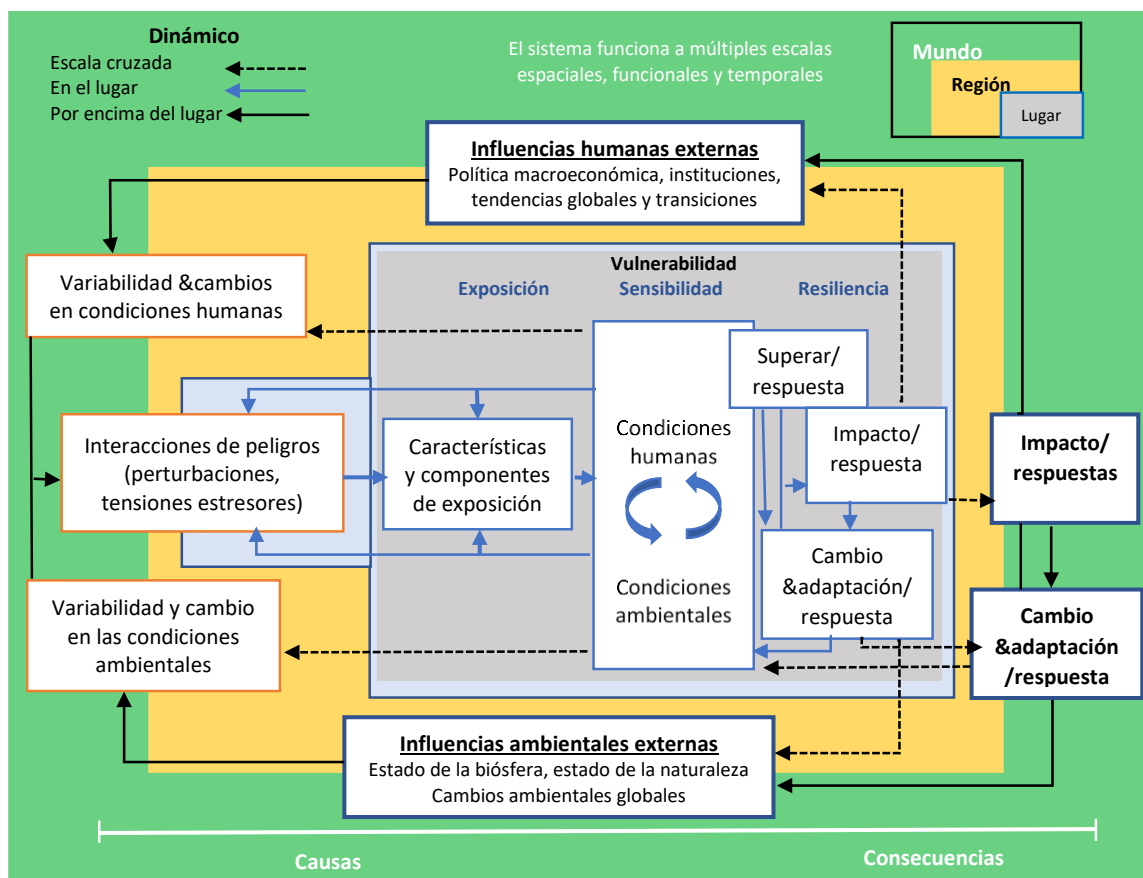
Dinámico
Escala cruzada
En el lugar
Por encima del lugar

El sistema funciona a múltiples escalas espaciales, funcionales y temporales

Mundo
Región
Lugar

Influencias humanas externas
Política macroeconómica, instituciones, tendencias globales y transiciones

Variabilidad &cambios en condiciones humanas

Vulnerabilidad
Exposición
Sensibilidad
Resiliencia

Interacciones de peligros (perturbaciones, tensiones estresores)

Características y componentes de exposición

Condiciones humanas

Condiciones ambientales

Superar/ respuesta

Impacto/ respuesta

Cambio &adaptación/ respuesta

Impacto/ respuestas

Cambio &adaptación /respuesta

Variabilidad y cambio en las condiciones ambientales

Influencias ambientales externas
Estado de la biósfera, estado de la naturaleza
Cambios ambientales globales

Causas
Consecuencias